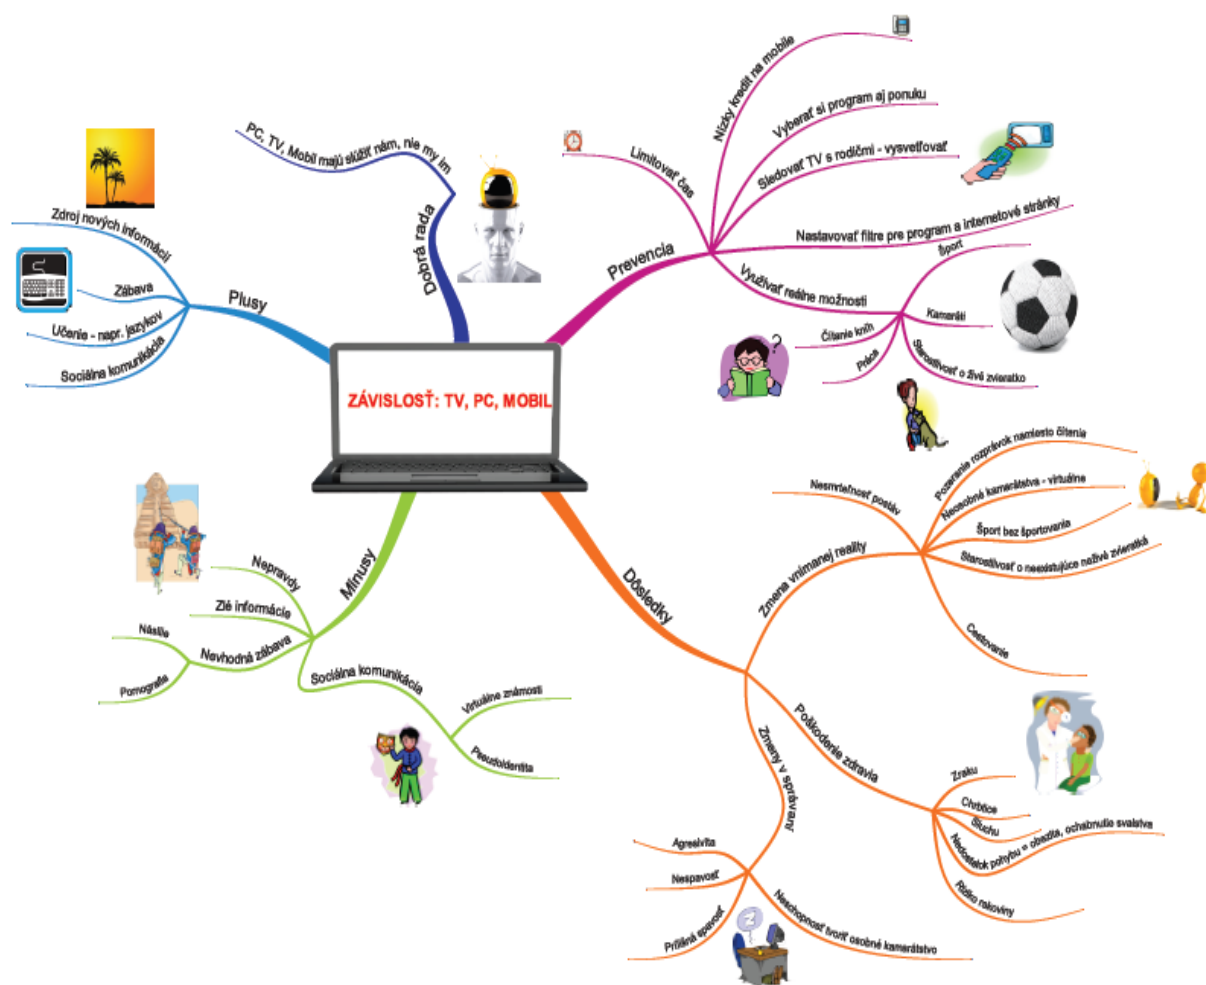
ZÁVISLOSŤ: TV, PC, MOBIL

Dobrá rada
PC, TV, Mobil majú slúžiť nám, nie my im

Prevencia
Limitovať čas
Nízky kredit na mobile
Vyberať si program aj ponuku
Sledovať TV s rodičmi - vysvetľovať
Nastavovať filtre pre program a internetové stránky
Využívať reálne možnosti
Šport
Kamaráti
Čítanie kníh
Práca
Starostlivosť o živé zvieratko

Plusy
Zdroj nových informácií
Zábava
Učenie - napr. jazykov
Sociálna komunikácia

Minusy
Nepravdy
Zlé informácie
Nevhodná zábava
Násilie
Pornografia
Sociálna komunikácia
Virtuálne známosti
Pseudoidentita

Dôsledky
Zmena vnímanej reality
Nesmrteľnosť postáv
Pozeranie rozprávok namiesto čítania
Neosobné kamarátstva - virtuálne
Šport bez športovania
Starostlivosť o neexistujúce neživé zvieratká
Cestovanie
Poškodenie zdravia
Zraku
Chrbtice
Sluchu
Nedostatok pohybu = obezita, ochabnutie svalstva
Riziko rakoviny
Zmeny v správaní
Agresivita
Nespavosť
Prílišná spavosť
Neschopnosť tvoriť osobné kamarátstvo